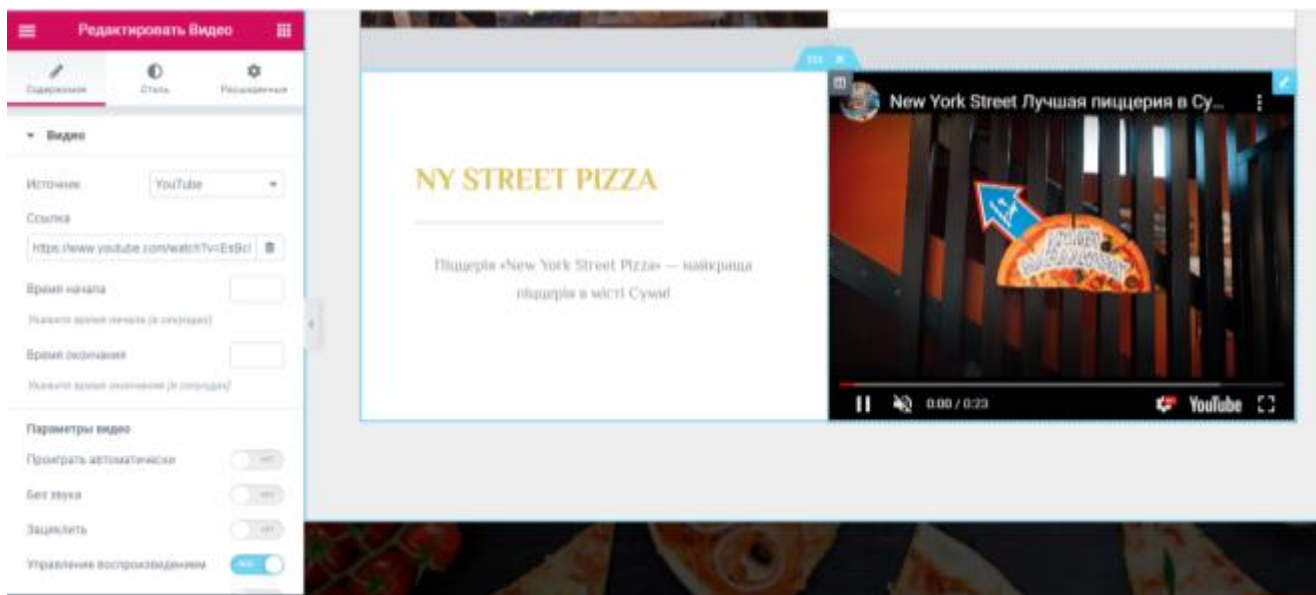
Редактировать Видео

Содержимое
Стиль
Расширенные

Видео

Источник
YouTube
Ссылка
https://www.youtube.com/watch?v=EsBcl
Время начала
Укажите время начала (в секундах)
Время окончания
Укажите время окончания (в секундах)

Параметры видео
Проиграть автоматически
Без звука
Зациклить
Управление воспроизведением

NY STREET PIZZA

Піцерія «New York Street Pizza» — найкраща піцерія в місті Суми!

New York Street Лучшая пиццерия в Су...

0:00 / 0:23

YouTube